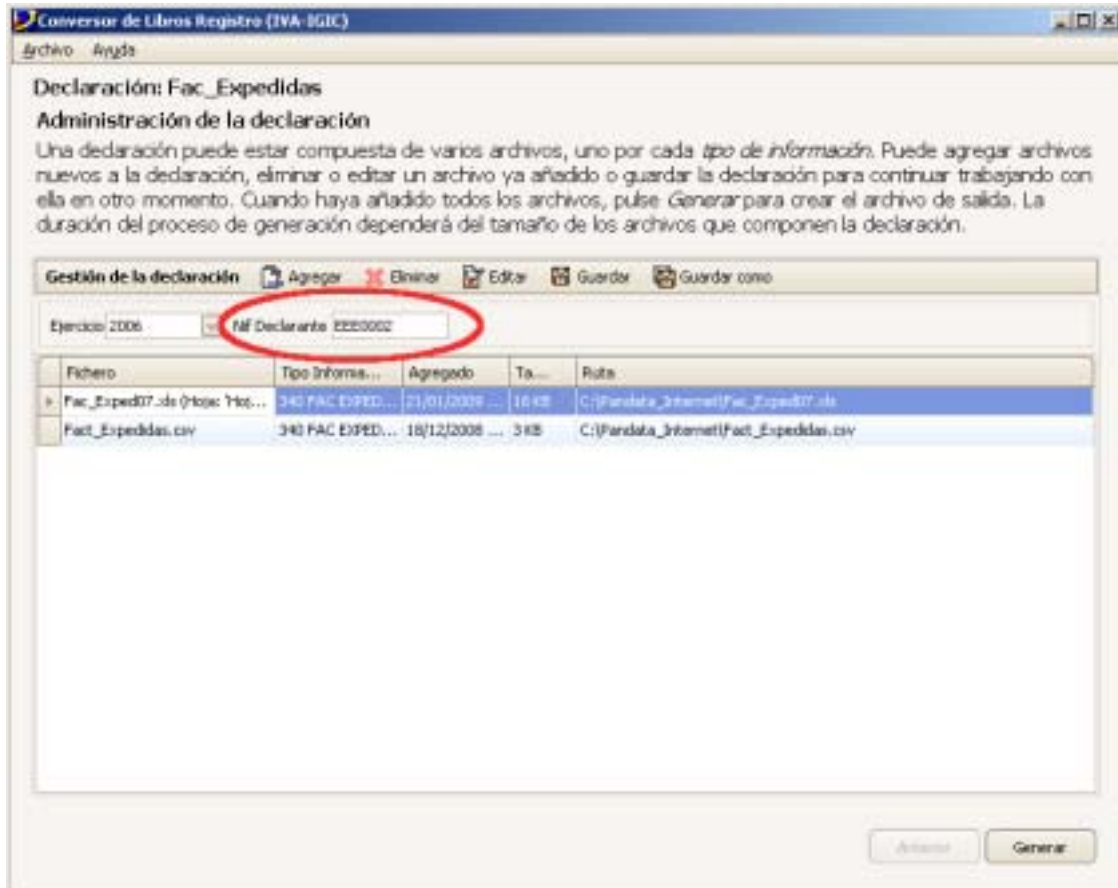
Conversor de Libros Registro (IVA-IGIC)

Archivo Ayuda

Declaración: Fac_Expedidas

Administración de la declaración

Una declaración puede estar compuesta de varios archivos, uno por cada *tipo de información*. Puede agregar archivos nuevos a la declaración, eliminar o editar un archivo ya añadido o guardar la declaración para continuar trabajando con ella en otro momento. Cuando haya añadido todos los archivos, pulse *Generar* para crear el archivo de salida. La duración del proceso de generación dependerá del tamaño de los archivos que componen la declaración.

Gestión de la declaración Agregar Eliminar Editar Guardar Guardar como

Ejercicio 2006 Nif Declarante EEE0002

| | Fichero | Tipo Informa... | Agregado | Ta... | Ruta |
|---|---|---|---|---|---|
| ▸ | Fac_Exped07.xls (Hoja: 'Hoj... | 340 FAC EXPED... | 21/01/2009 ... | 16 KB | C:\Pandata_Internet\Fac_Exped07.xls |
| | Fact_Expedidas.csv | 340 FAC EXPED... | 18/12/2008 ... | 3 KB | C:\Pandata_Internet\Fact_Expedidas.csv |

Avanzar Generar